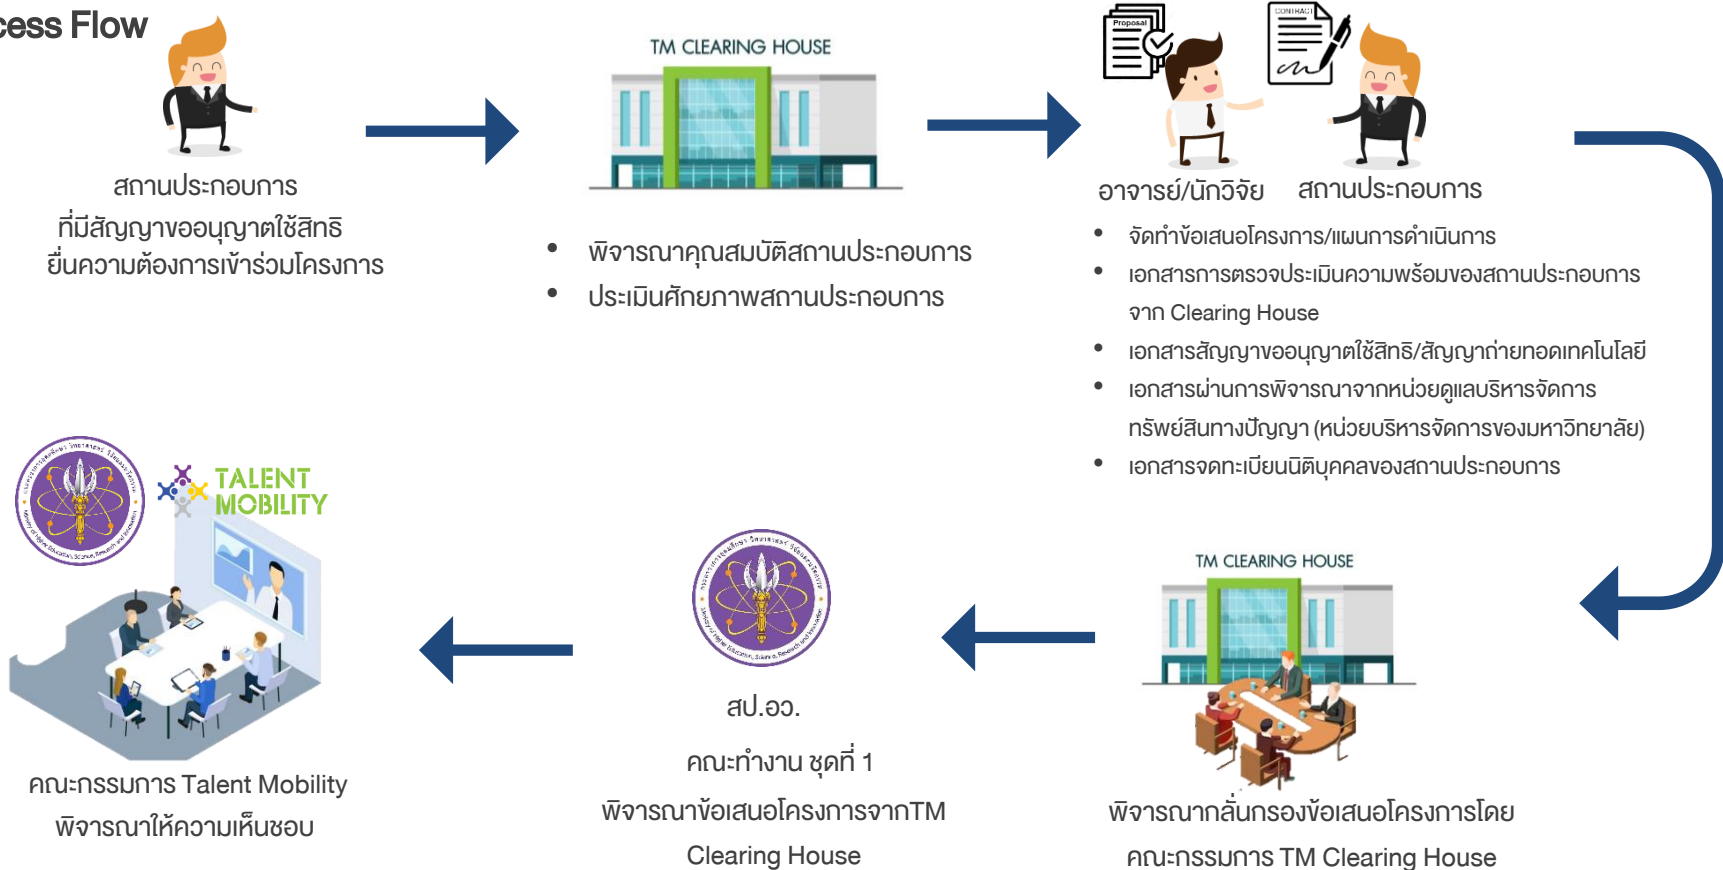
cess Flow

สถานประกอบการ
ที่มีสัญญาขออนุญาตใช้สิทธิ
ยื่นความต้องการเข้าร่วมโครงการ

TM CLEARING HOUSE

• พิจารณาคุณสมบัติสถานประกอบการ
• ประเมินศักยภาพสถานประกอบการ

Proposal CONTRACT

อาจารย์/นักวิจัย สถานประกอบการ

• จัดทำข้อเสนอโครงการ/แผนการดำเนินการ
• เอกสารการตรวจประเมินความพร้อมของสถานประกอบการจาก Clearing House
• เอกสารสัญญาขออนุญาตใช้สิทธิ/สัญญาถ่ายทอดเทคโนโลยี
• เอกสารผ่านการพิจารณาจากหน่วยดูแลบริหารจัดการทรัพย์สินทางปัญญา (หน่วยบริหารจัดการของมหาวิทยาลัย)
• เอกสารจดทะเบียนนิติบุคคลของสถานประกอบการ

TALENT MOBILITY

คณะกรรมการ Talent Mobility
พิจารณาให้ความเห็นชอบ

สป.อว.
คณะทำงาน ชุดที่ 1
พิจารณาข้อเสนอโครงการจากTM Clearing House

TM CLEARING HOUSE

พิจารณากลั่นกรองข้อเสนอโครงการโดย
คณะกรรมการ TM Clearing House